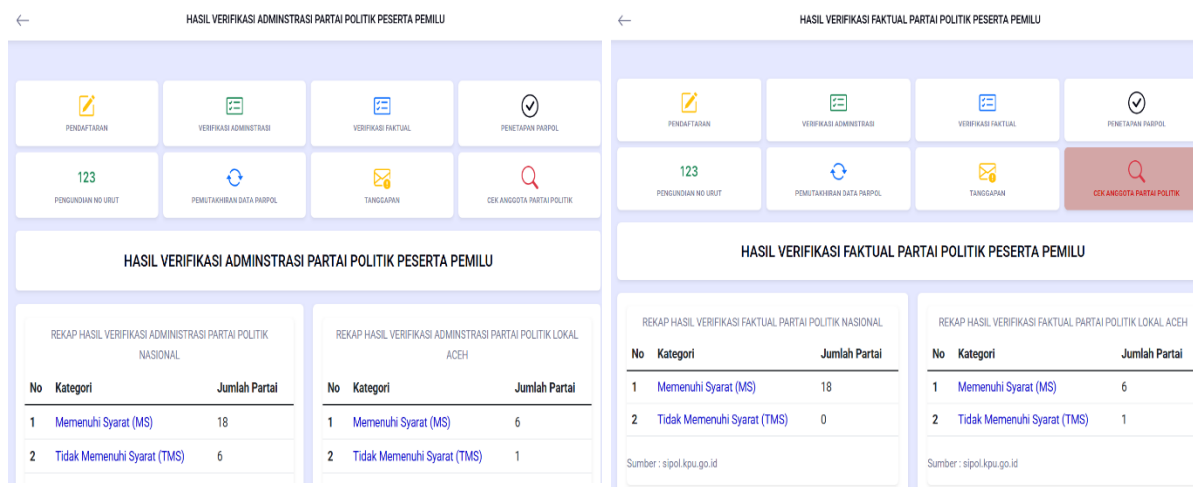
←

HASIL VERIFIKASI ADMINSTRASI PARTAI POLITIK PESERTA PEMILU

PENDAFTARAN

VERIFIKASI ADMINISTRASI

VERIFIKASI FAKTUAL

PENETAPAN PARPOL

123

PENGUNDIAN NO URUT

PEMUTAKHIRAN DATA PARPOL

TANGGAPAN

CEK ANGGOTA PARTAI POLITIK

HASIL VERIFIKASI ADMINSTRASI PARTAI POLITIK PESERTA PEMILU

REKAP HASIL VERIFIKASI ADMINISTRASI PARTAI POLITIK NASIONAL

| No | Kategori | Jumlah Partai |
|---|---|---|
| 1 | Memenuhi Syarat (MS) | 18 |
| 2 | Tidak Memenuhi Syarat (TMS) | 6 |

REKAP HASIL VERIFIKASI ADMINSTRASI PARTAI POLITIK LOKAL ACEH

| No | Kategori | Jumlah Partai |
|---|---|---|
| 1 | Memenuhi Syarat (MS) | 6 |
| 2 | Tidak Memenuhi Syarat (TMS) | 1 |

←

HASIL VERIFIKASI FAKTUAL PARTAI POLITIK PESERTA PEMILU

PENDAFTARAN

VERIFIKASI ADMINISTRASI

VERIFIKASI FAKTUAL

PENETAPAN PARPOL

123

PENGUNDIAN NO URUT

PEMUTAKHIRAN DATA PARPOL

TANGGAPAN

CEK ANGGOTA PARTAI POLITIK

HASIL VERIFIKASI FAKTUAL PARTAI POLITIK PESERTA PEMILU

REKAP HASIL VERIFIKASI FAKTUAL PARTAI POLITIK NASIONAL

| No | Kategori | Jumlah Partai |
|---|---|---|
| 1 | Memenuhi Syarat (MS) | 18 |
| 2 | Tidak Memenuhi Syarat (TMS) | 0 |

Sumber : sipol.kpu.go.id

REKAP HASIL VERIFIKASI FAKTUAL PARTAI POLITIK LOKAL ACEH

| No | Kategori | Jumlah Partai |
|---|---|---|
| 1 | Memenuhi Syarat (MS) | 6 |
| 2 | Tidak Memenuhi Syarat (TMS) | 1 |

Sumber : sipol.kpu.go.id